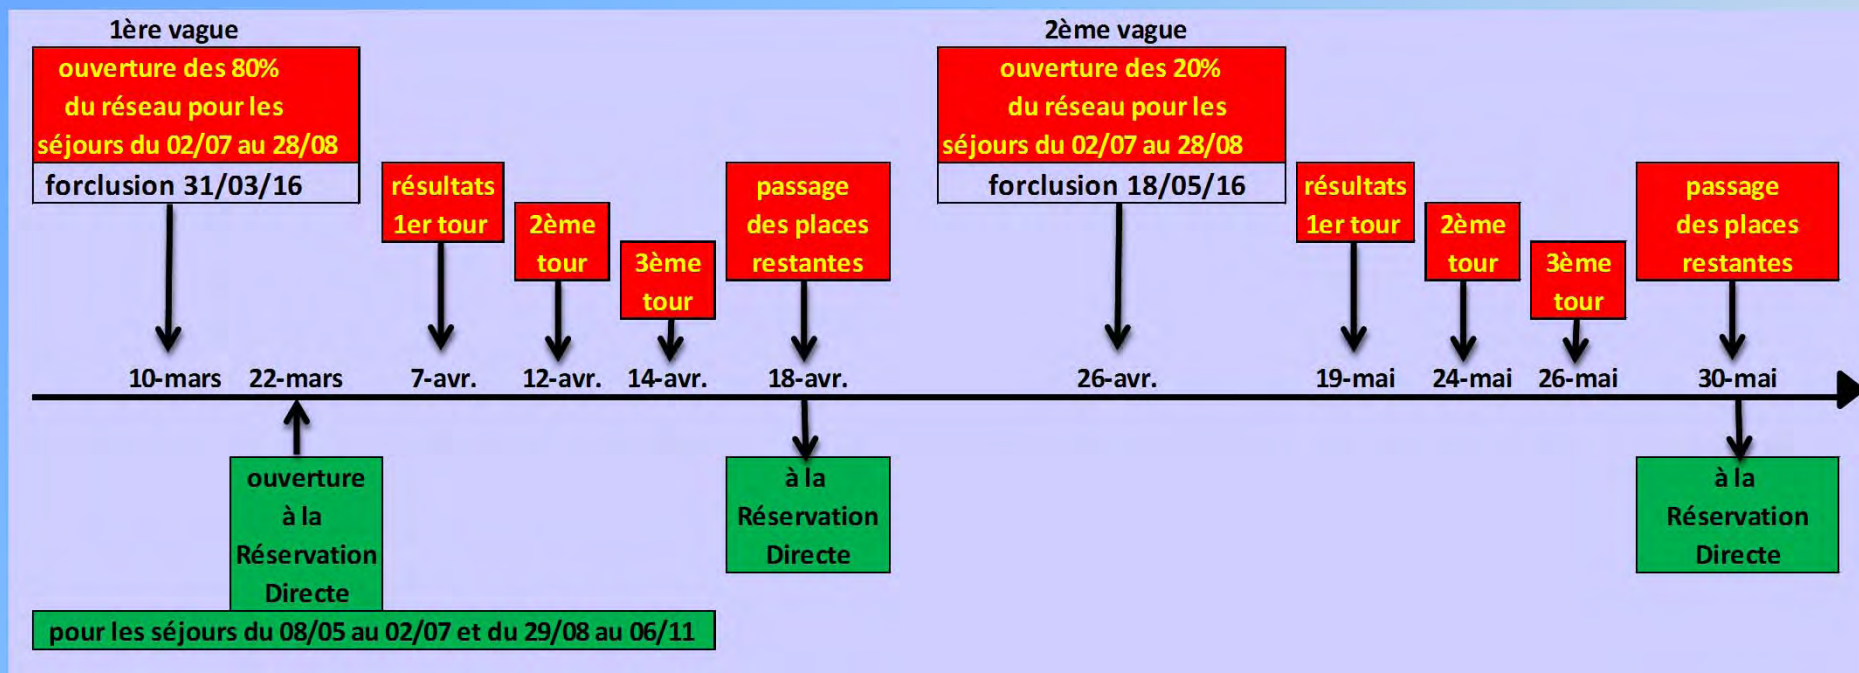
1ère vague

ouverture des 80% du réseau pour les séjours du 02/07 au 28/08

forclusion 31/03/16

résultats 1er tour

2ème tour

3ème tour

passage des places restantes

2ème vague

ouverture des 20% du réseau pour les séjours du 02/07 au 28/08

forclusion 18/05/16

résultats 1er tour

2ème tour

3ème tour

passage des places restantes

10-mars 22-mars 7-avr. 12-avr. 14-avr. 18-avr. 26-avr. 19-mai 24-mai 26-mai 30-mai

ouverture à la Réservation Directe

à la Réservation Directe

à la Réservation Directe

pour les séjours du 08/05 au 02/07 et du 29/08 au 06/11